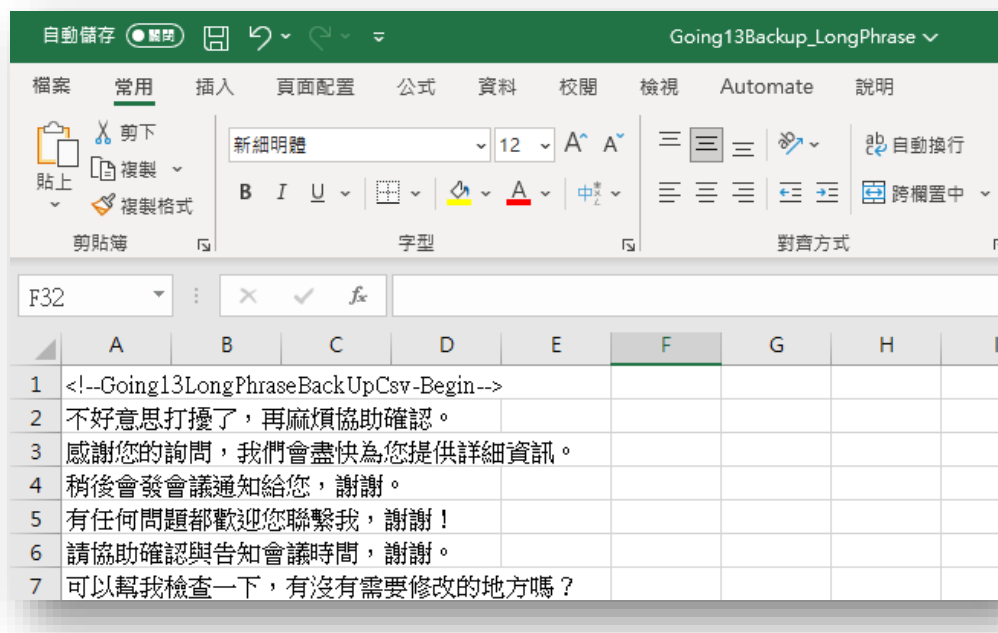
自動儲存 關閉 Going13Backup_LongPhrase

檔案 常用 插入 頁面配置 公式 資料 校閱 檢視 Automate 說明

貼上 剪下 複製 複製格式 剪貼簿

新細明體 12 B I U 字型

自動換行 跨欄置中 對齊方式

F32 $f_x$

| | A | B | C | D | E | F | G | H |
|---|---|---|---|---|---|---|---|---|
| 1 | <!--Going13LongPhraseBackUpCsv-Begin--> | | | | | | | |
| 2 | 不好意思打擾了，再麻煩協助確認。 | | | | | | | |
| 3 | 感謝您的詢問，我們會盡快為您提供詳細資訊。 | | | | | | | |
| 4 | 稍後會發會議通知給您，謝謝。 | | | | | | | |
| 5 | 有任何問題都歡迎您聯繫我，謝謝！ | | | | | | | |
| 6 | 請協助確認與告知會議時間，謝謝。 | | | | | | | |
| 7 | 可以幫我檢查一下，有沒有需要修改的地方嗎？ | | | | | | | |